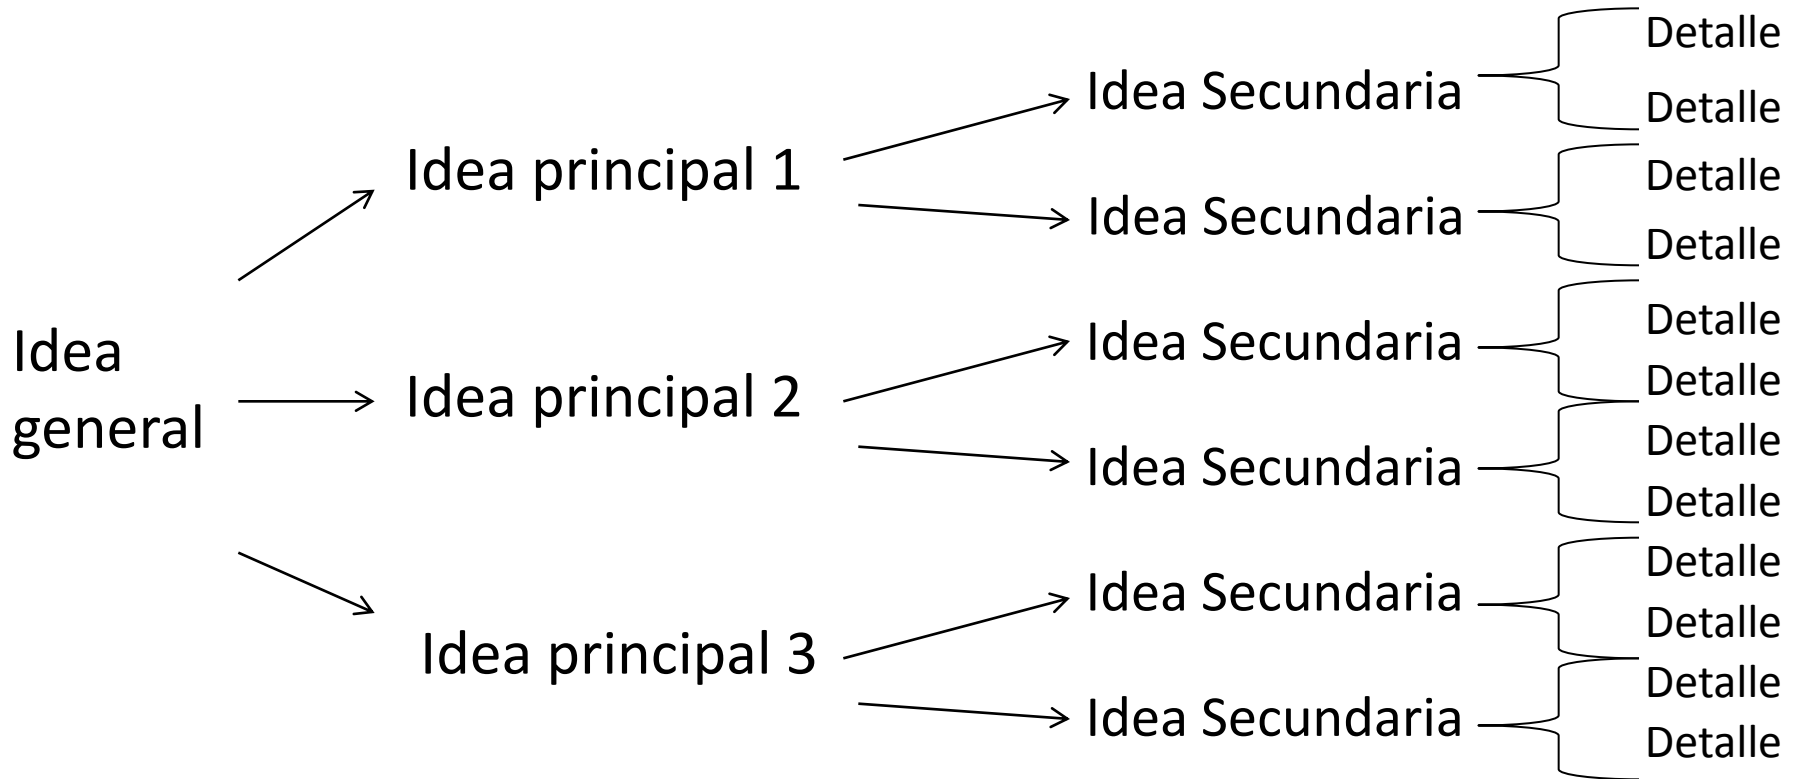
Idea general

Idea principal 1

Idea Secundaria
Detalle
Detalle

Idea Secundaria
Detalle
Detalle

Idea principal 2

Idea Secundaria
Detalle
Detalle

Idea Secundaria
Detalle
Detalle

Idea principal 3

Idea Secundaria
Detalle
Detalle

Idea Secundaria
Detalle
Detalle